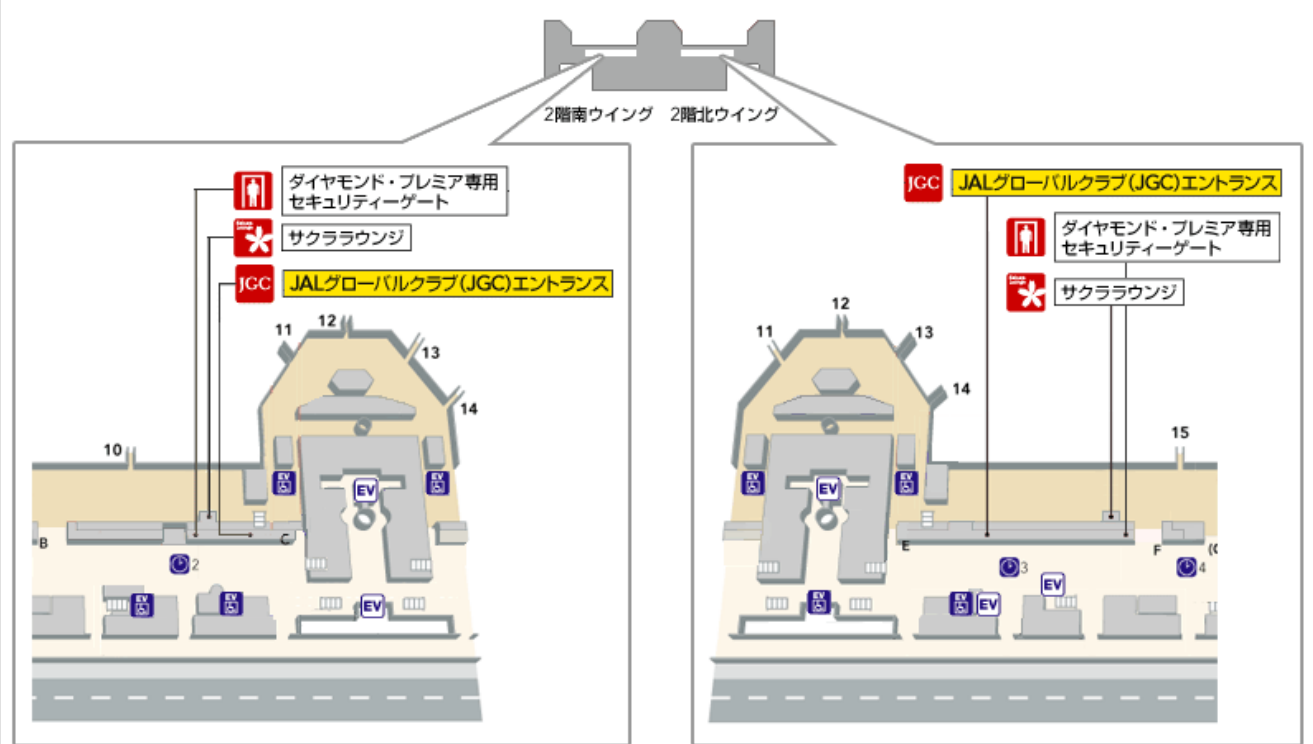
2階南ウイング 2階北ウイング

ダイヤモンド・プレミア専用セキュリティーゲート

サクララウンジ

JGC JALグローバルクラブ(JGC)エントランス

11 12 13 14 10

EV EV EV EV EV EV

B C 2

JGC JALグローバルクラブ(JGC)エントランス

ダイヤモンド・プレミア専用セキュリティーゲート

サクララウンジ

12 11 13 14 15

EV EV EV EV EV EV EV

E F 3 4 (G